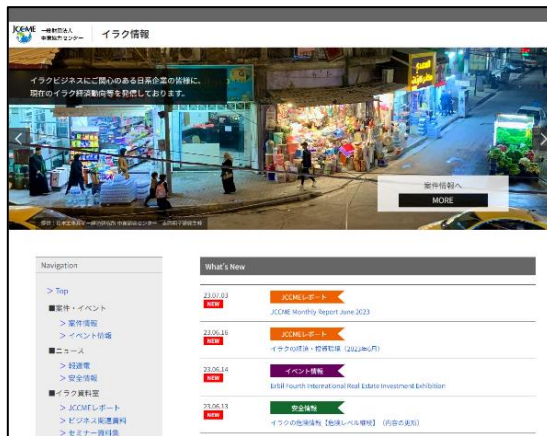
JCCME 一般財団法人 中東協力センター イラク情報

イラクビジネスに関心のある日系企業の皆様に、現在のイラク経済動向等を発信しております。

案件情報へ
MORE

Navigation

> Top
■案件・イベント
> 案件情報
> イベント情報
■ニュース
> 経済等
> 安全情報
■イラク資料室
> JCCMEレポート
> ビジネス関連資料
> セミナー資料集

What's New

23.07.03 NEW
JCCMEレポート
JCCME Monthly Report June 2023

23.06.16 NEW
JCCMEレポート
イラクの経済・政情概要（2023年6月）

23.06.14 NEW
イベント情報
Erbil Fourth International Real Estate Investment Exhibition

23.06.13 NEW
安全情報
イラクの危険情報【危険レベル継続】（内容の更新）